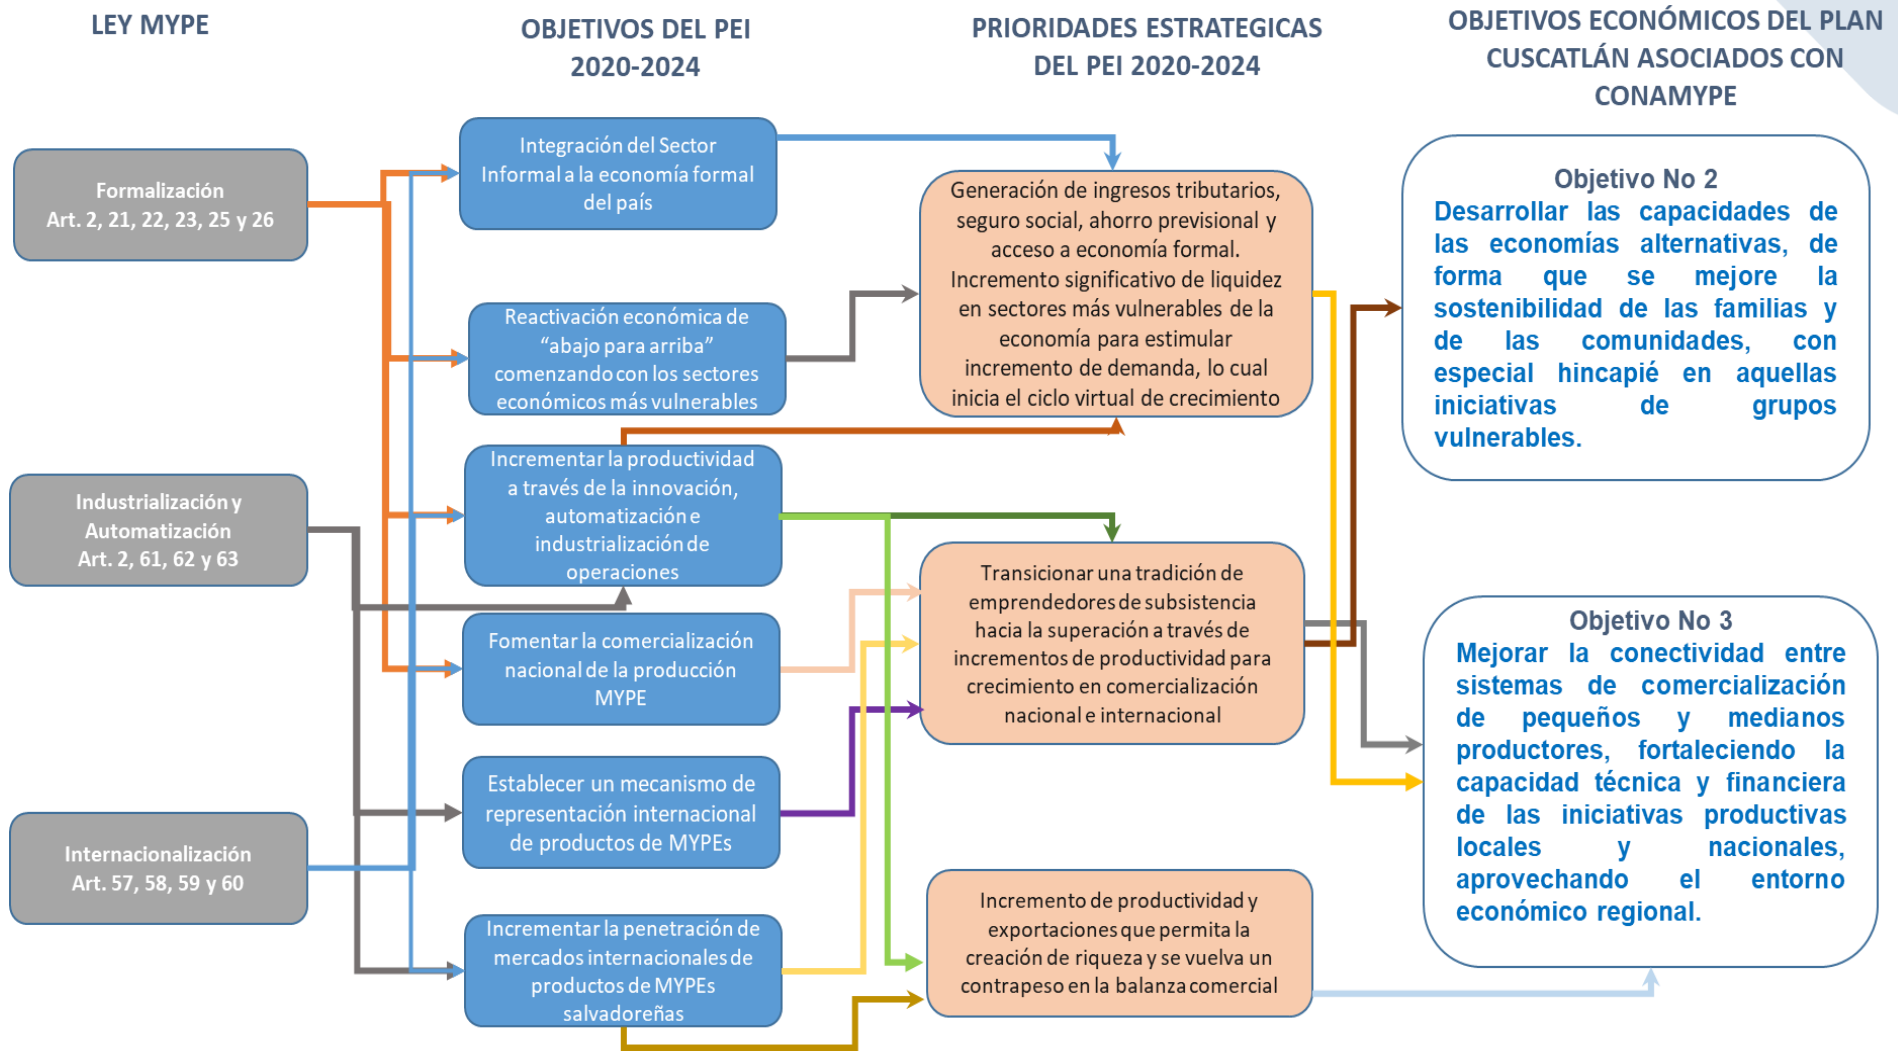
LEY MYPE

OBJETIVOS DEL PEI 2020-2024

PRIORIDADES ESTRATEGICAS DEL PEI 2020-2024

OBJETIVOS ECONÓMICOS DEL PLAN CUSCATLÁN ASOCIADOS CON CONAMYPE

Formalización
Art. 2, 21, 22, 23, 25 y 26

Industrialización y Automatización
Art. 2, 61, 62 y 63

Internacionalización
Art. 57, 58, 59 y 60

Integración del Sector Informal a la economía formal del país

Reactivación económica de "abajo para arriba" comenzando con los sectores económicos más vulnerables

Incrementar la productividad a través de la innovación, automatización e industrialización de operaciones

Fomentar la comercialización nacional de la producción MYPE

Establecer un mecanismo de representación internacional de productos de MYPEs

Incrementar la penetración de mercados internacionales de productos de MYPEs salvadoreñas

Generación de ingresos tributarios, seguro social, ahorro previsional y acceso a economía formal. Incremento significativo de liquidez en sectores más vulnerables de la economía para estimular incremento de demanda, lo cual inicia el ciclo virtual de crecimiento

Transicionar una tradición de emprendedores de subsistencia hacia la superación a través de incrementos de productividad para crecimiento en comercialización nacional e internacional

Incremento de productividad y exportaciones que permita la creación de riqueza y se vuelva un contrapeso en la balanza comercial

Objetivo No 2
Desarrollar las capacidades de las economías alternativas, de forma que se mejore la sostenibilidad de las familias y de las comunidades, con especial hincapié en aquellas iniciativas de grupos vulnerables.

Objetivo No 3
Mejorar la conectividad entre sistemas de comercialización de pequeños y medianos productores, fortaleciendo la capacidad técnica y financiera de las iniciativas productivas locales y nacionales, aprovechando el entorno económico regional.